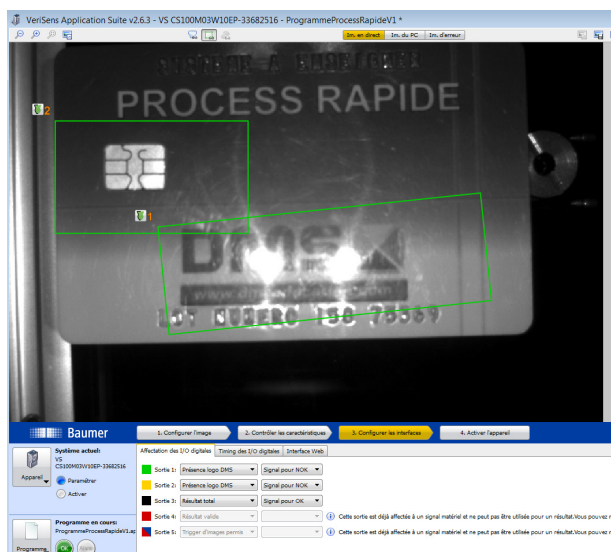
VeriSens Application Suite v2.6.3 - VS CS100M03W10EP-33682516 - ProgrammeProcessRapideV1 *

Im. en direct | Im. du PC | Im. d'erreur

2

PROCESS RAPIDE

1

Baumer

1. Configurer l'image | 2. Contrôler les caractéristiques | 3. Configurer les interfaces | 4. Activer l'appareil

Système actuel:
VS
CS100M03W10EP-33682516

Appareil

Paramétrer
Activer

Programme en cours:
ProgrammeProcessRapideV1.ap

Programme

OK

Affectation des I/O digitales | Timing des I/O digitales | Interface Web

Sortie 1: Présence logo DMS | Signal pour NOK
Sortie 2: Présence logo DMS | Signal pour NOK
Sortie 3: Résultat total | Signal pour OK
Sortie 4: Résultat valide | Cette sortie est déjà affectée à un signal matériel et ne peut pas être utilisée pour un résultat.Vous pouvez r
Sortie 5: Trigger d'images permis | Cette sortie est déjà affectée à un signal matériel et ne peut pas être utilisée pour un résultat.Vous pouvez r